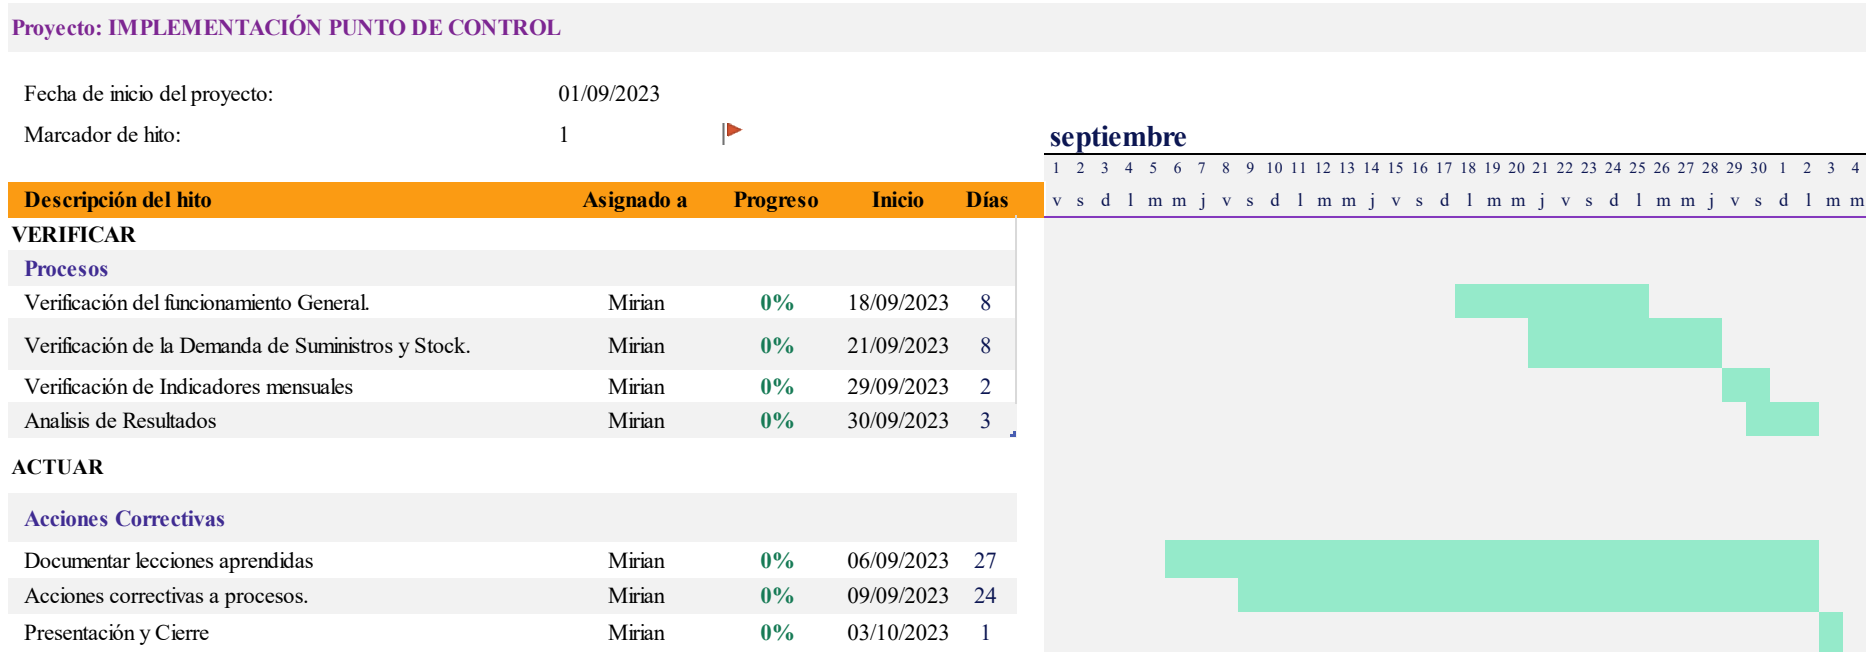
Proyecto: IMPLEMENTACIÓN PUNTO DE CONTROL

Fecha de inicio del proyecto: 01/09/2023

Marcador de hito: 1

septiembre

1 2 3 4 5 6 7 8 9 10 11 12 13 14 15 16 17 18 19 20 21 22 23 24 25 26 27 28 29 30 1 2 3 4

v s d l m m j v s d l m m j v s d l m m j v s d l m m j v s d l m m

| Descripción del hito | Asignado a | Progreso | Inicio | Días |
|---|---|---|---|---|
| VERIFICAR | | | | |
| Procesos | | | | |
| Verificación del funcionamiento General. | Mirian | 0% | 18/09/2023 | 8 |
| Verificación de la Demanda de Suministros y Stock. | Mirian | 0% | 21/09/2023 | 8 |
| Verificación de Indicadores mensuales | Mirian | 0% | 29/09/2023 | 2 |
| Analisis de Resultados | Mirian | 0% | 30/09/2023 | 3 |
| ACTUAR | | | | |
| Acciones Correctivas | | | | |
| Documentar lecciones aprendidas | Mirian | 0% | 06/09/2023 | 27 |
| Acciones correctivas a procesos. | Mirian | 0% | 09/09/2023 | 24 |
| Presentación y Cierre | Mirian | 0% | 03/10/2023 | 1 |